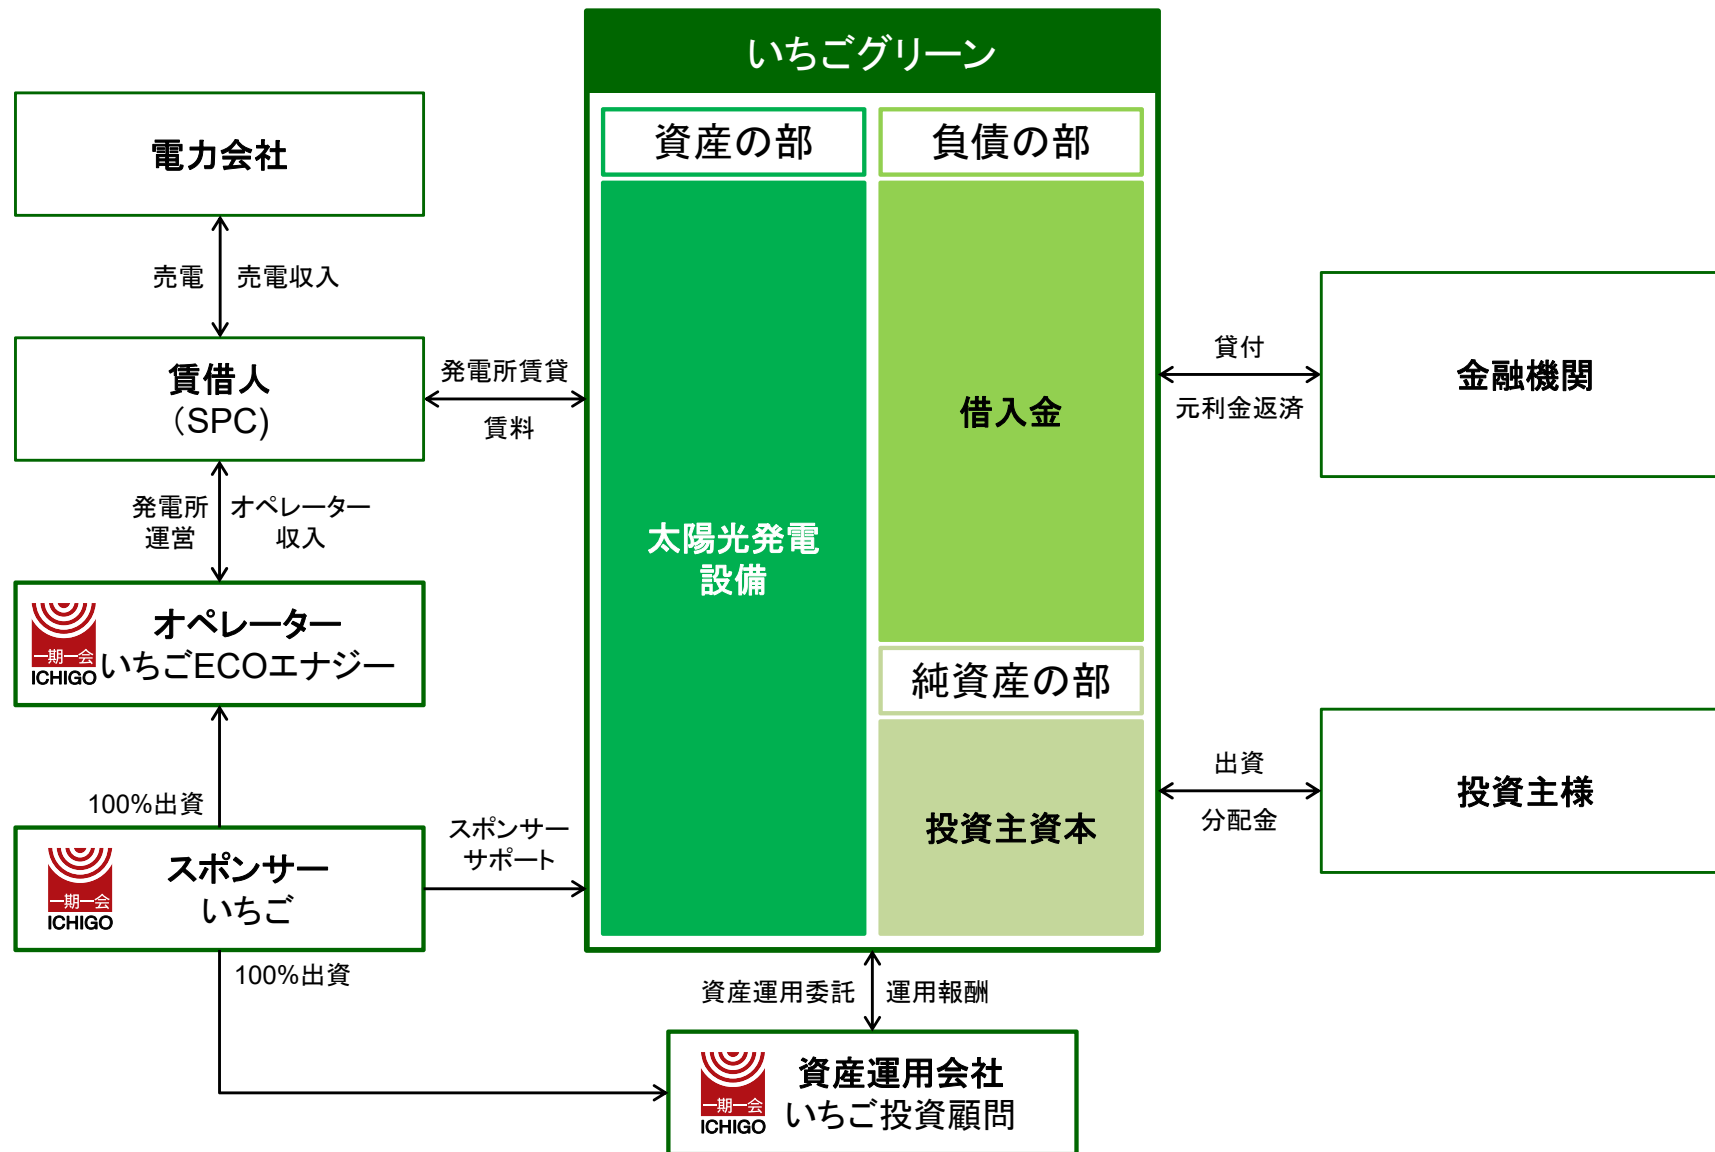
いちごグリーン

資産の部

負債の部

太陽光発電設備

借入金

純資産の部

投資主資本

電力会社

売電

売電収入

賃借人
(SPC)

発電所賃貸

賃料

発電所運営

オペレーター収入

一期一会 ICHIGO

オペレーター
いちごECOエナジー

100%出資

一期一会 ICHIGO

スポンサー
いちご

スポンサーサポート

100%出資

資産運用委託

運用報酬

一期一会 ICHIGO

資産運用会社
いちご投資顧問

貸付

元利金返済

金融機関

出資

分配金

投資主様